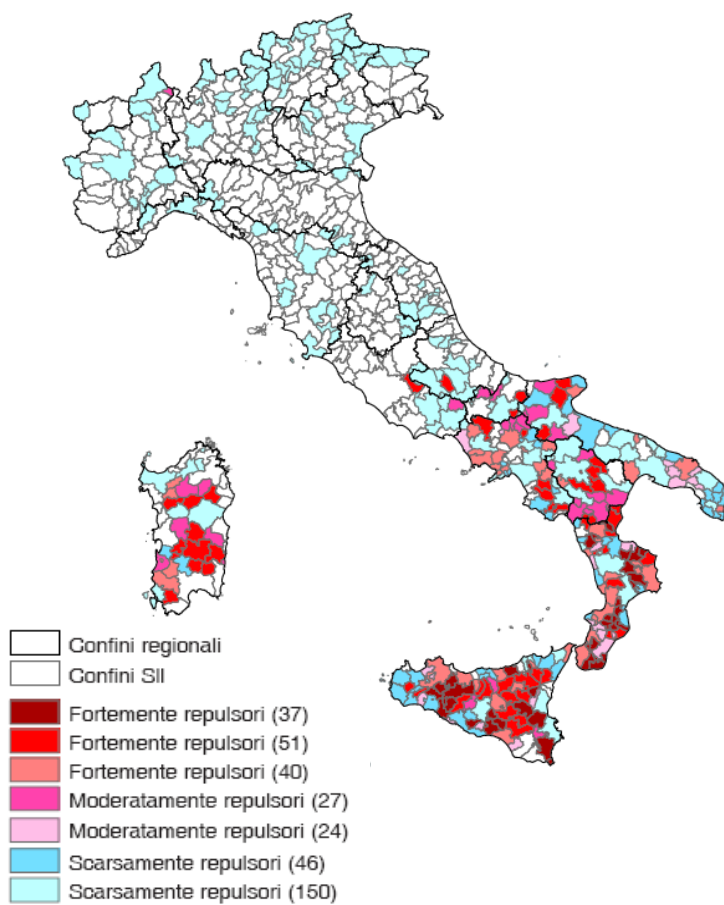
Confini regionali
Confini SII
Fortemente repulsori (37)
Fortemente repulsori (51)
Fortemente repulsori (40)
Moderatamente repulsori (27)
Moderatamente repulsori (24)
Scarsamente repulsori (46)
Scarsamente repulsori (150)